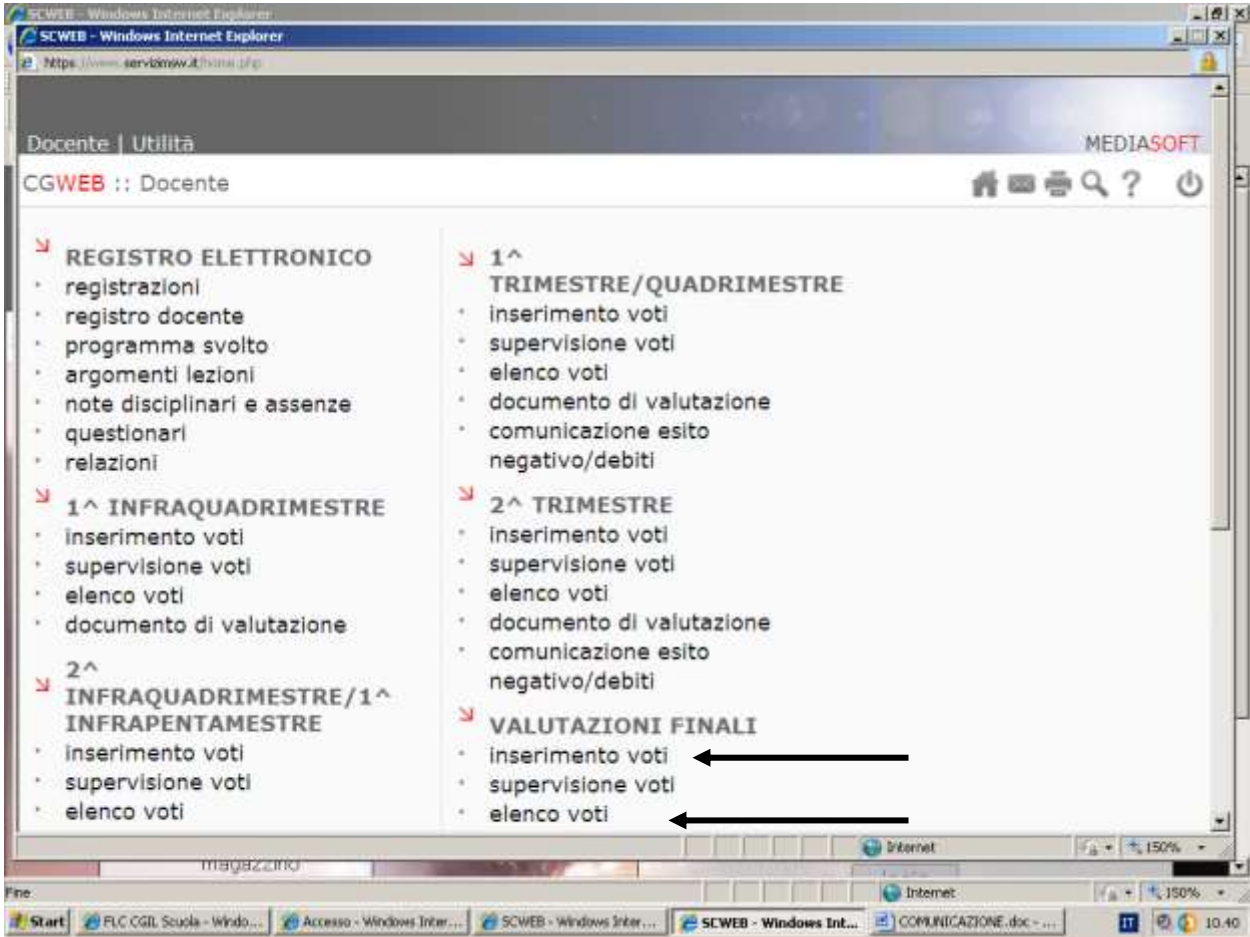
SCWEB - Windows Internet Explorer
SCWEB - Windows Internet Explorer
https://www.servizimsw.it/home.php

Docente | Utilità
MEDIASOFT

CGWEB :: Docente

REGISTRO ELETTRONICO
registrazioni
registro docente
programma svolto
argomenti lezioni
note disciplinari e assenze
questionari
relazioni

1^ INFRAQUADRIMESTRE
inserimento voti
supervisione voti
elenco voti
documento di valutazione

2^ INFRAQUADRIMESTRE/1^ INFRAPENTAMESTRE
inserimento voti
supervisione voti
elenco voti

1^ TRIMESTRE/QUADRIMESTRE
inserimento voti
supervisione voti
elenco voti
documento di valutazione
comunicazione esito negativo/debiti

2^ TRIMESTRE
inserimento voti
supervisione voti
elenco voti
documento di valutazione
comunicazione esito negativo/debiti

VALUTAZIONI FINALI
inserimento voti
supervisione voti
elenco voti

Internet
150%
magazzino
Fine
Internet
150%
Start
FLC CGIL Scuola - Windo...
Accesso - Windows Inter...
SCWEB - Windows Inter...
SCWEB - Windows Int...
COMUNICAZIONE.doc - ...
IT
10.40